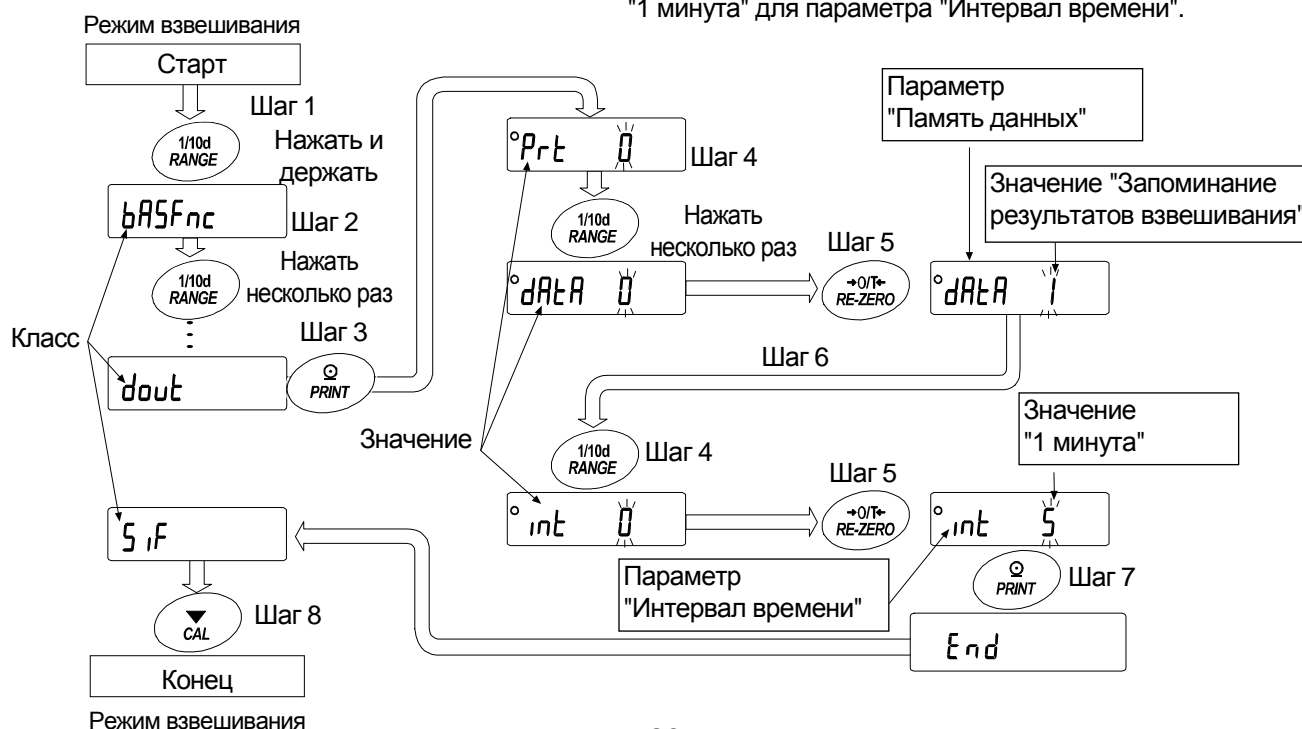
"1 минута" для параметра "Интервал времени".

Режим взвешивания

Старт

Шаг 1

1/10d RANGE

Нажать и держать

bASFnc

Шаг 2

1/10d RANGE

Нажать несколько раз

Класс

dout

Шаг 3

PRINT

Prt 0

Шаг 4

1/10d RANGE

Нажать несколько раз

dAtA 0

Шаг 5

→0/T← RE-ZERO

Параметр "Память данных"

Значение "Запоминание результатов взвешивания"

dAtA 1

Шаг 6

Значение

1/10d RANGE

Шаг 4

int 0

Шаг 5

→0/T← RE-ZERO

Значение "1 минута"

int 5

Параметр "Интервал времени"

PRINT

Шаг 7

SiF

CAL

Шаг 8

End

Конец

Режим взвешивания